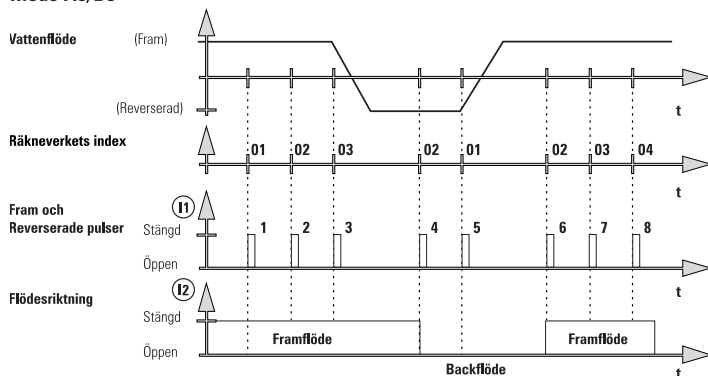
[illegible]

Vattenflöde (Fram)

(Reverserad)

t

Räkneverkets index

01 02 03 02 01 02 03 04

t

Fram och Reverserade pulser

I1

Stängd

Öppen

1 2 3 4 5 6 7 8

t

Flödesriktning

I2

Stängd

Öppen

Framflöde

Framflöde

Backflöde

t